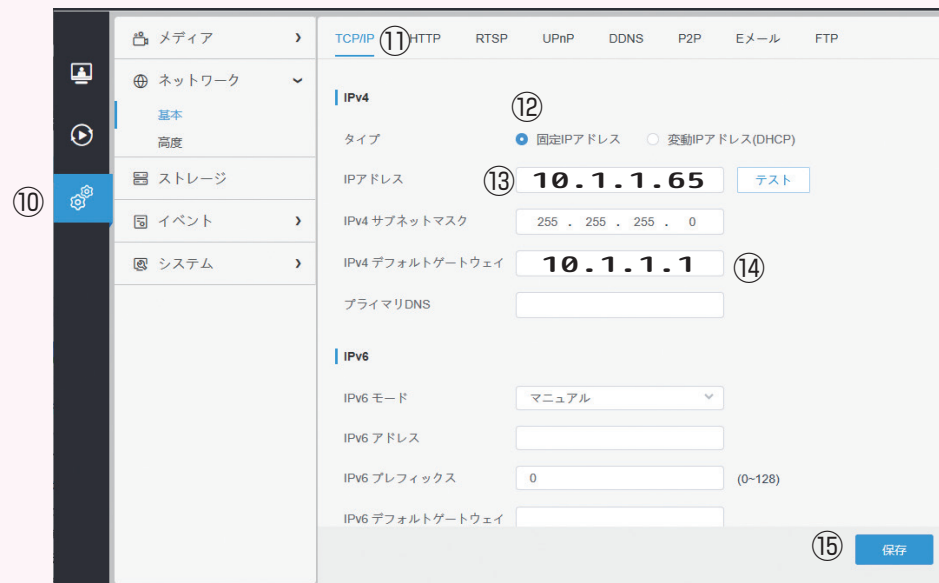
⑩

メディア ›
ネットワーク ⌄
基本
高度
ストレージ
イベント ›
システム ›

TCP/IP ⑪ HTTP RTSP UPnP DDNS P2P Eメール FTP

IPv4
⑫
タイプ 固定IPアドレス 変動IPアドレス(DHCP)
IPアドレス ⑬ 10.1.1.65 テスト
IPv4 サブネットマスク 255 . 255 . 255 . 0
IPv4 デフォルトゲートウェイ 10.1.1.1 ⑭
プライマリDNS

IPv6
IPv6 モード マニュアル
IPv6 アドレス
IPv6 プレフィックス 0 (0~128)
IPv6 デフォルトゲートウェイ

⑮ 保存